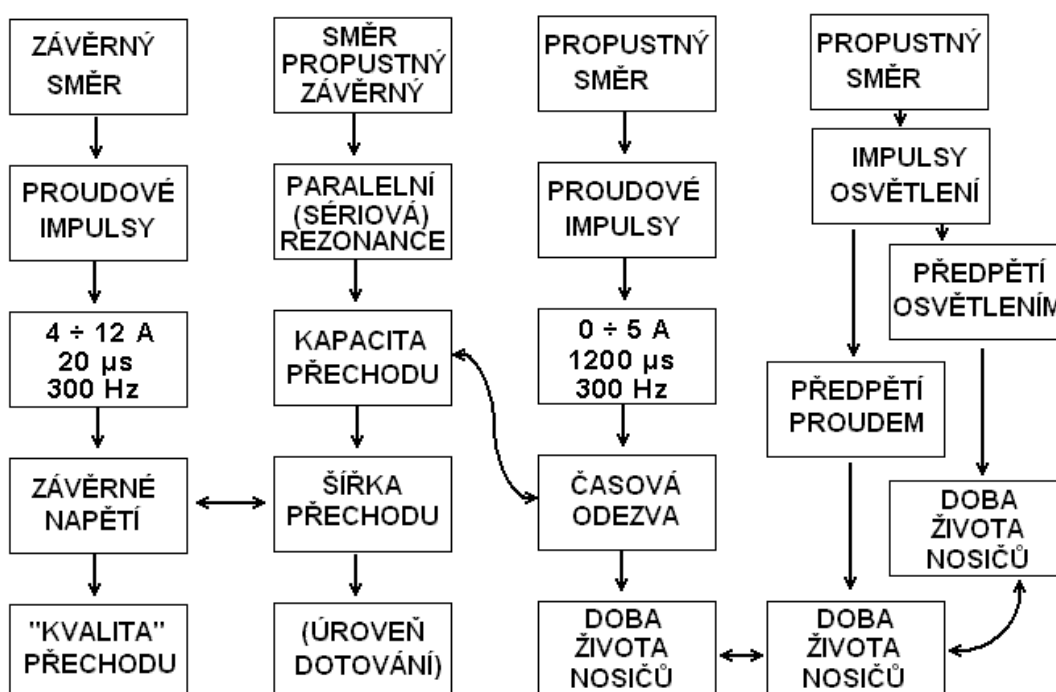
ZÁVĚRNÝ SMĚR

PROUDOVÉ IMPULSY

$4 \div 12$ A
20 μs
300 Hz

ZÁVĚRNÉ NAPĚTÍ

"KVALITA" PŘECHODU

SMĚR PROPUSTNÝ ZÁVĚRNÝ

PARALELNÍ (SÉRIOVÁ) REZONANCE

KAPACITA PŘECHODU

ŠÍŘKA PŘECHODU

(ÚROVEŇ DOTOVÁNÍ)

PROPUSTNÝ SMĚR

PROUDOVÉ IMPULSY

$0 \div 5$ A
1200 μs
300 Hz

ČASOVÁ ODEZVA

DOBA ŽIVOTA NOSIČŮ

PROPUSTNÝ SMĚR

IMPULSY OSVĚTLENÍ

PŘEDPĚTÍ OSVĚTLENÍM

PŘEDPĚTÍ PROUDEM

DOBA ŽIVOTA NOSIČŮ

DOBA ŽIVOTA NOSIČŮ